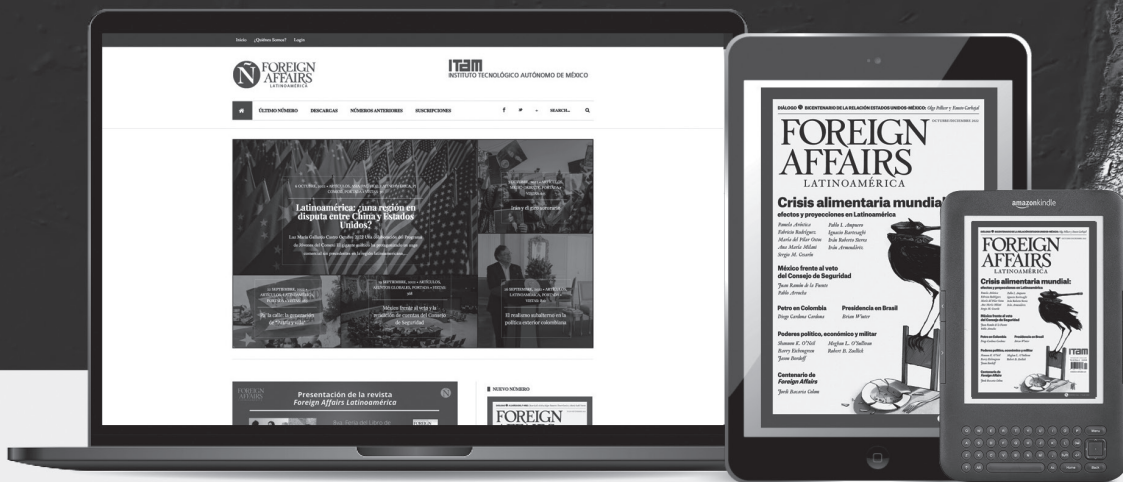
Inicio ¿Quiénes Somos? Login

FOREIGN AFFAIRS LATINOAMÉRICA

ITAM
INSTITUTO TECNOLÓGICO AUTÓNOMO DE MÉXICO

ÚLTIMO NÚMERO DESCARGAS NÚMEROS ANTERIORES SUSCRIPCIONES

SEARCH...

Latinoamérica: ¿una región en disputa entre China y Estados Unidos?

Irán y el gobierno de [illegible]

México frente al veto y la rendición de cuentas del Consejo de Seguridad

El realismo subalterno en la política exterior colombiana

Presentación de la revista Foreign Affairs Latinoamérica

NUEVO NÚMERO

FOREIGN

DIÁLOGO BICENTENARIO DE LA RELACIÓN ESTADOS UNIDOS-MÉXICO: Olga Pellicer y Rosario Garibay

FOREIGN AFFAIRS LATINOAMÉRICA

Crisis alimentaria mundial:
efectos y proyecciones en Latinoamérica

Pamela Aróstica
Fabricio Rodríguez
María del Pilar Ostos
Ana María Milani
Sergio M. Gasolo
Pablo L. Ampuero
Ignacio Bartesaghi
Iván Roberto Sierra
Irán Armendáriz

México frente al veto del Consejo de Seguridad
Juan Ramón de la Fuente
Pablo Arrocha

Petro en Colombia
Diego Cardona Cardona

Presidencia en Brasil
Brian Winter

Poderes político, económico y militar
Shannon K. O'Neil
Meghan L. O'Sullivan
Barry Eichengreen
Robert B. Zoellick
Jason Bordoff

Centenario de Foreign Affairs
Jorik Basurto Colom

amazonkindle

FOREIGN AFFAIRS LATINOAMÉRICA

Crisis alimentaria mundial:

ITAM